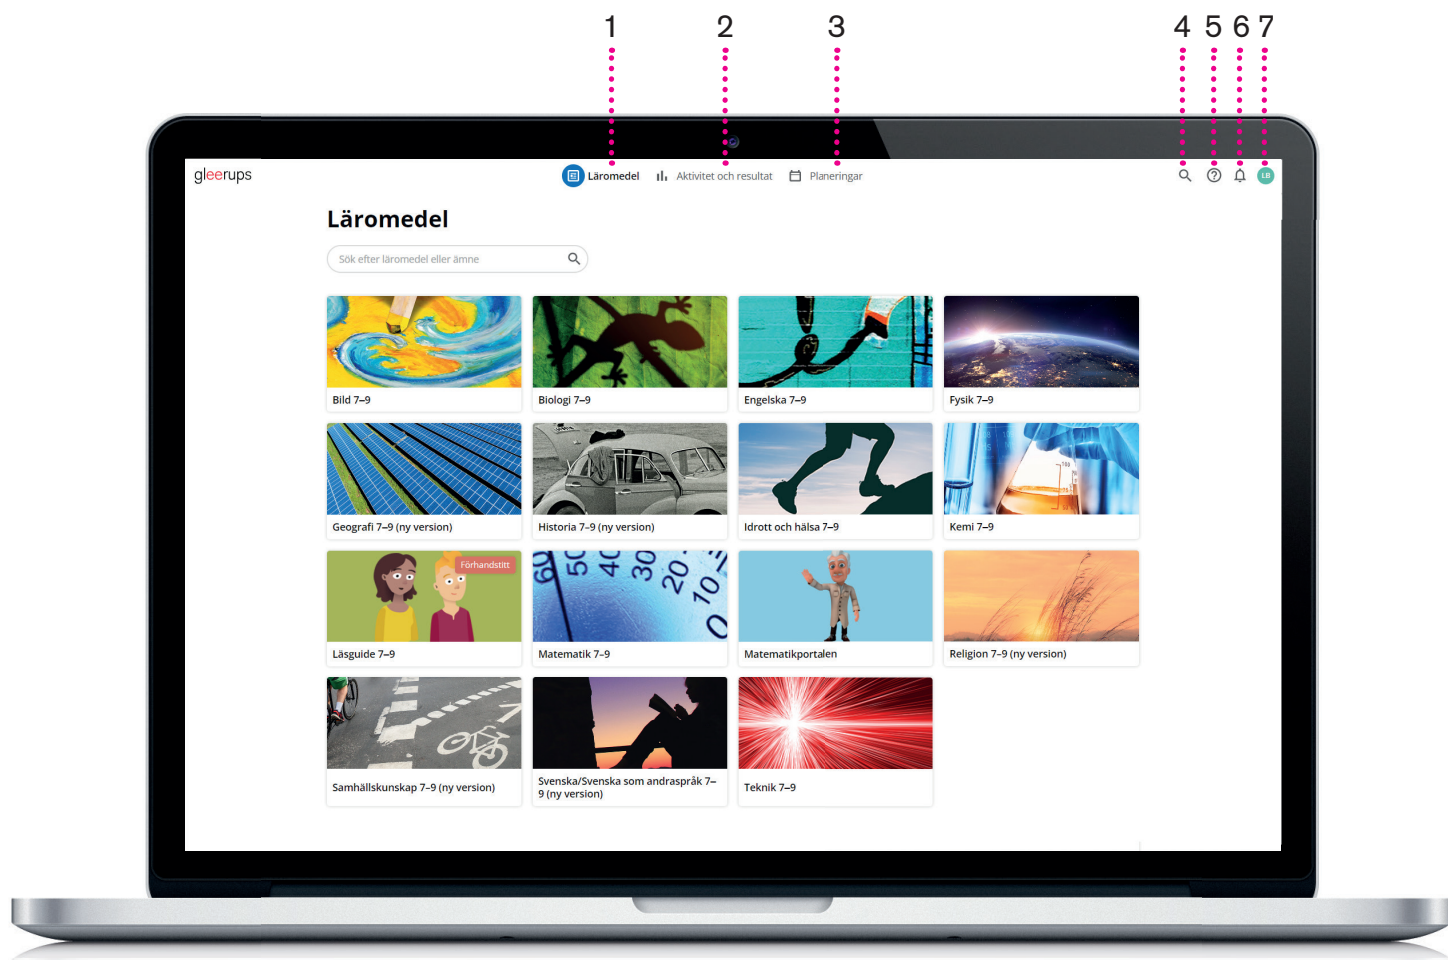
1 2 3 4 5 6 7

gleerups

Läromedel   Aktivitet och resultat   Planeringar

LB

Läromedel

Sök efter läromedel eller ämne

Bild 7–9

Biologi 7–9

Engelska 7–9

Fysik 7–9

Geografi 7–9 (ny version)

Historia 7–9 (ny version)

Idrott och hälsa 7–9

Kemi 7–9

Förhandstitt

Läsguide 7–9

Matematik 7–9

Matematikportalen

Religion 7–9 (ny version)

Samhällskunskap 7–9 (ny version)

Svenska/Svenska som andraspråk 7–9 (ny version)

Teknik 7–9